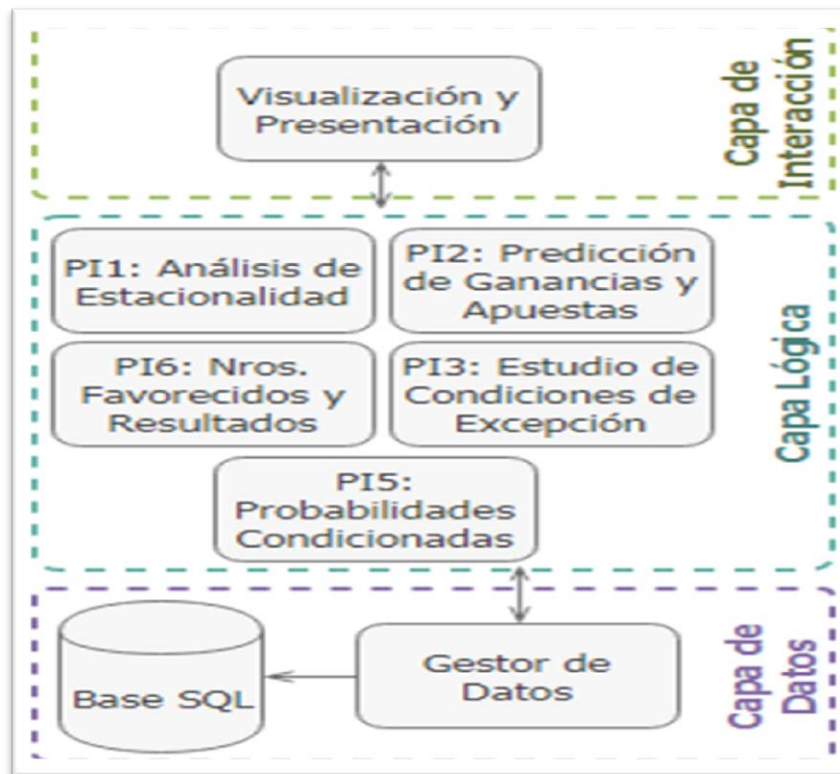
Visualización y Presentación

Capa de Interacción

PI1: Análisis de Estacionalidad

PI2: Predicción de Ganancias y Apuestas

PI6: Nros. Favorecidos y Resultados

PI3: Estudio de Condiciones de Excepción

PI5: Probabilidades Condicionadas

Capa Lógica

Base SQL

Gestor de Datos

Capa de Datos